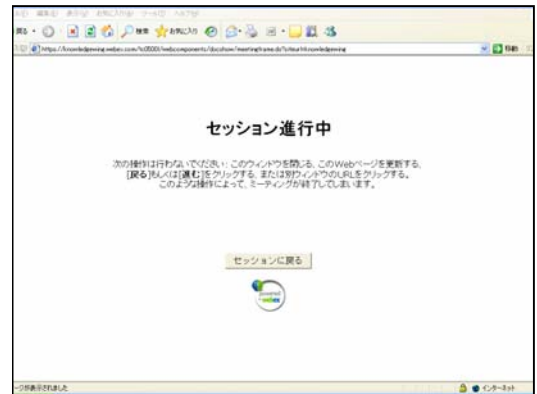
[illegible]

戻る 検索 お気に入り

https://knowledgewing.webex.com/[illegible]/webcomponents/docshow/meetingframe.do?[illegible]knowledgewing

移動

セッション進行中

次の操作は行わないでください：このウィンドウを閉じる、このWebページを更新する、[戻る]もしくは[進む]をクリックする、または別ウィンドウのURLをクリックする。このような操作によって、ミーティングが終了してしまいます。

セッションに戻る

powered webex

ページが表示されました

インターネット